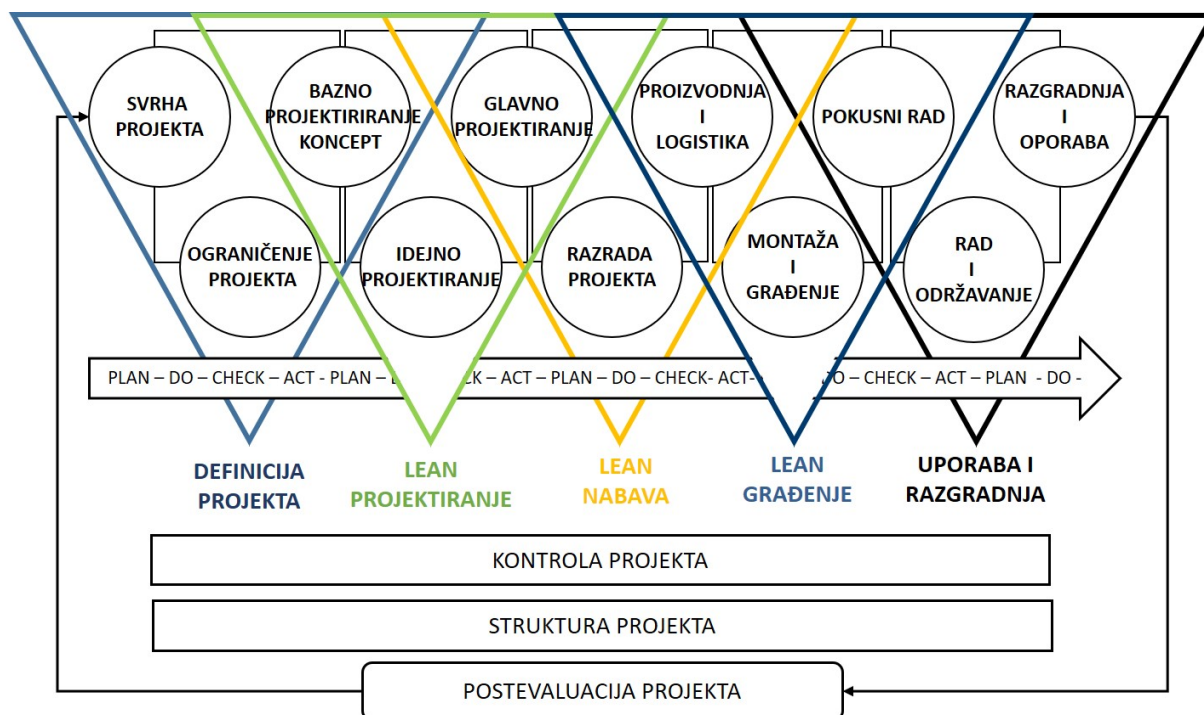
SVRHA PROJEKTA

BAZNO PROJEKTIRIRANJE KONCEPT

GLAVNO PROJEKTIRANJE

PROIZVODNJA I LOGISTIKA

POKUSNI RAD

RAZGRADNJA I OPORABA

OGRANIČENJE PROJEKTA

IDEJNO PROJEKTIRANJE

RAZRADA PROJEKTA

MONTAŽA I GRAĐENJE

RAD I ODRŽAVANJE

PLAN – DO – CHECK – ACT - PLAN – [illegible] K – ACT – PLAN – DO – CHECK- ACT- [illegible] O – CHECK – ACT – PLAN - DO -

DEFINICIJA PROJEKTA

LEAN PROJEKTIRANJE

LEAN NABAVA

LEAN GRAĐENJE

UPORABA I RAZGRADNJA

KONTROLA PROJEKTA

STRUKTURA PROJEKTA

POSTEVALUACIJA PROJEKTA